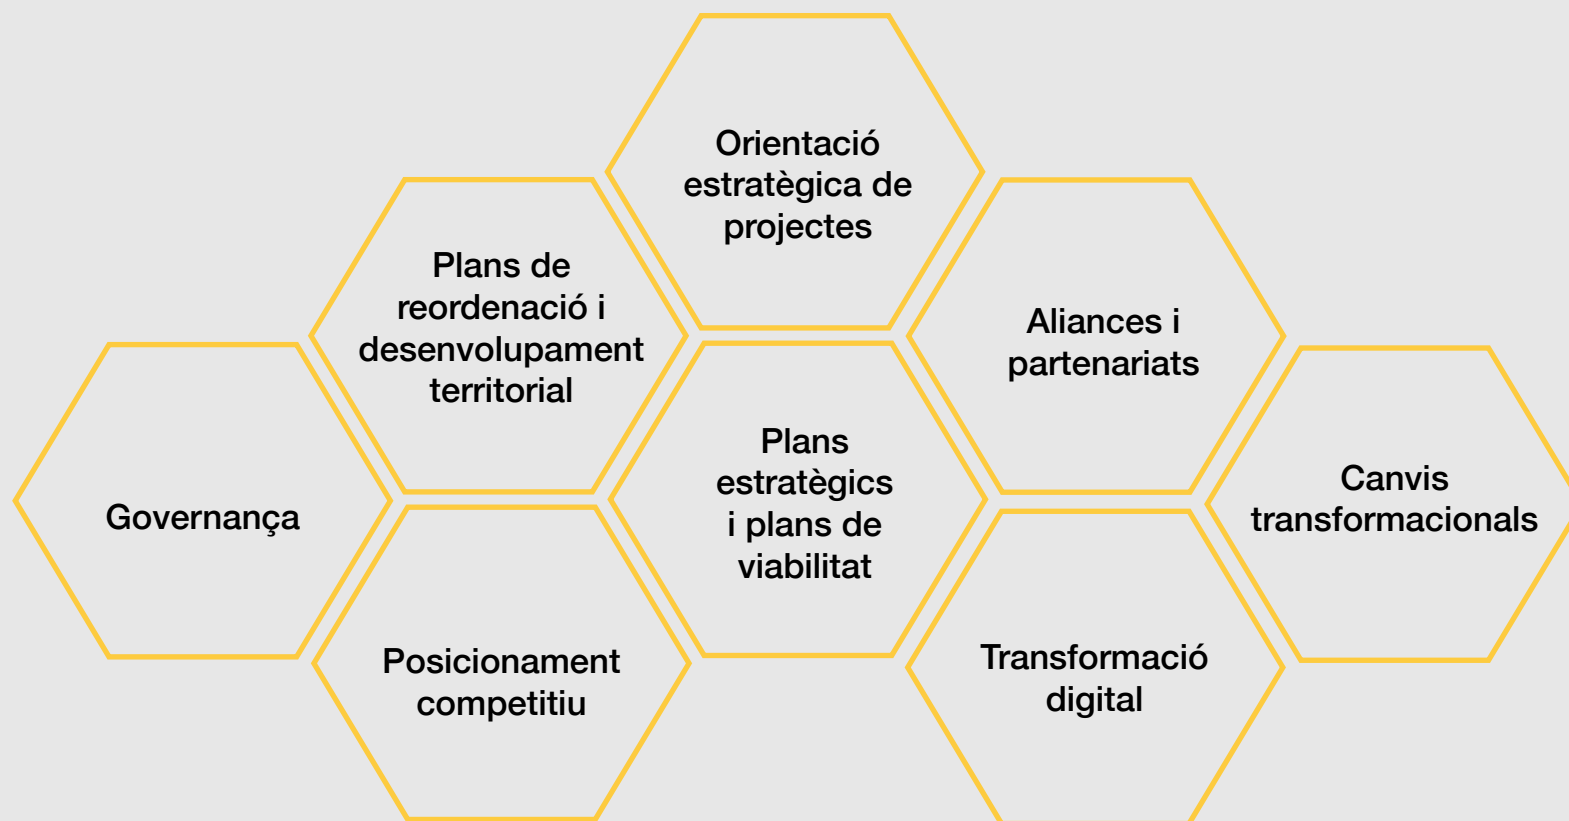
Orientació estratègica de projectes

Plans de reordenació i desenvolupament territorial

Aliances i partenariats

Governança

Plans estratègics i plans de viabilitat

Canvis transformacionals

Posicionament competitiu

Transformació digital